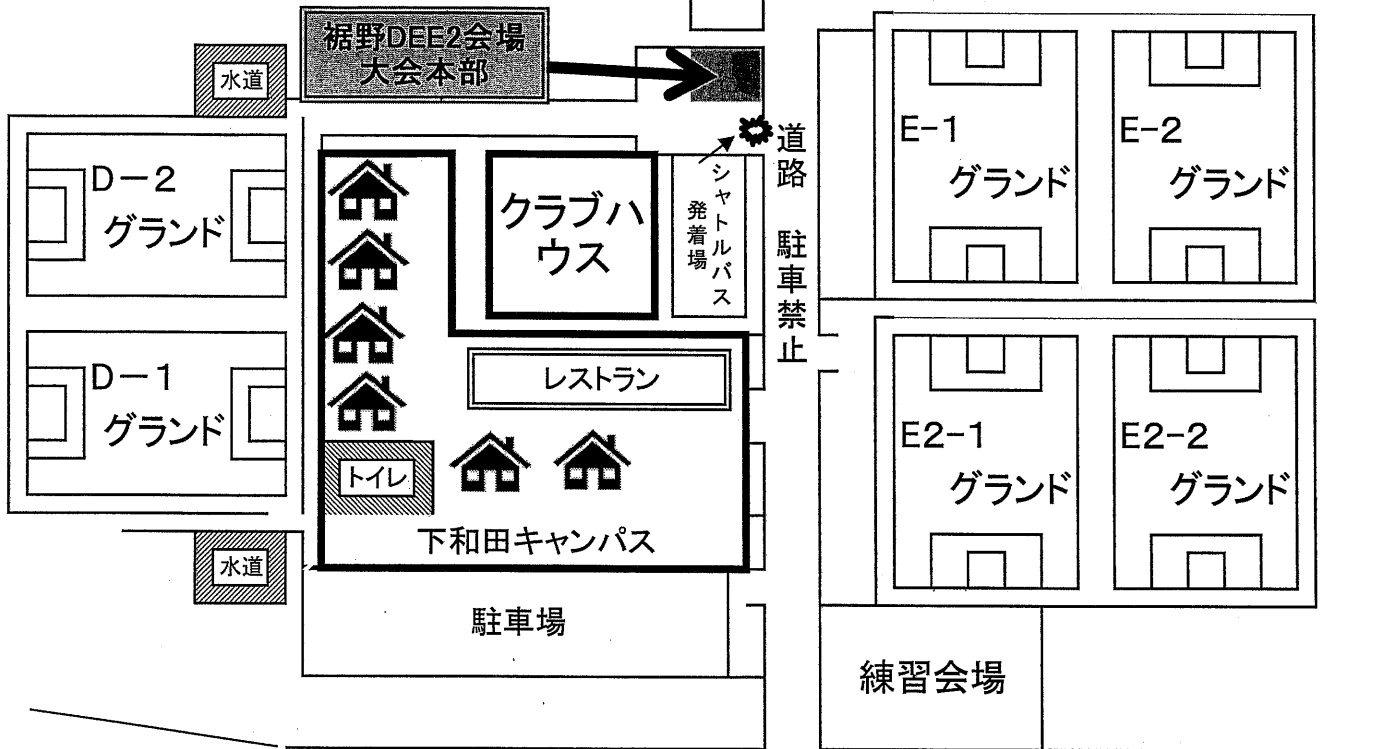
水道

裾野DEE2会場
大会本部

D－2
グランド

D－1
グランド

クラブハウス

シャトルバス
発着場

道路

駐車禁止

E−1
グランド

E−2
グランド

レストラン

E2−1
グランド

E2−2
グランド

トイレ

下和田キャンパス

水道

駐車場

練習会場